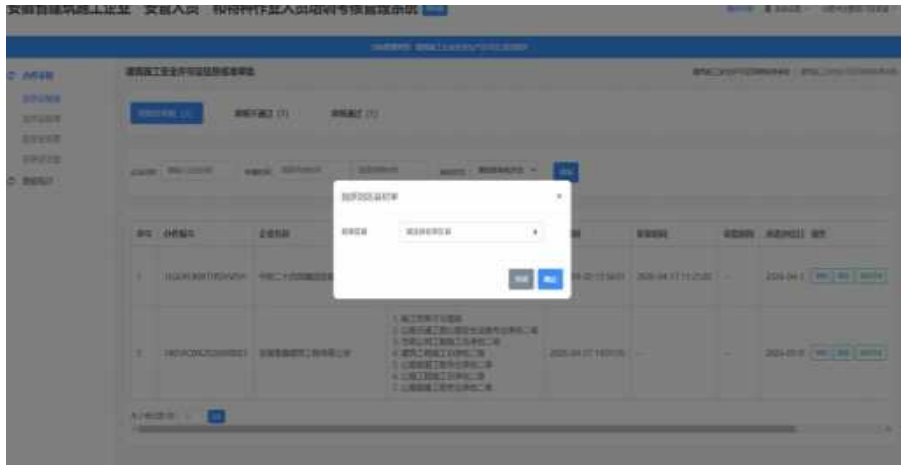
安徽省建筑施工企业 安管人员 和特种作业人员培训考核管理系统

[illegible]

办件审核

建筑施工企业安全生产许可证核准审核

待审核 (1) 审核不通过 (7) 审核通过 (1)

选择审核人员

审核人员 请选择审核人员

取消 确定

序号 办件编号 企业名称 审核时间 审核期限 操作

1 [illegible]

2 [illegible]